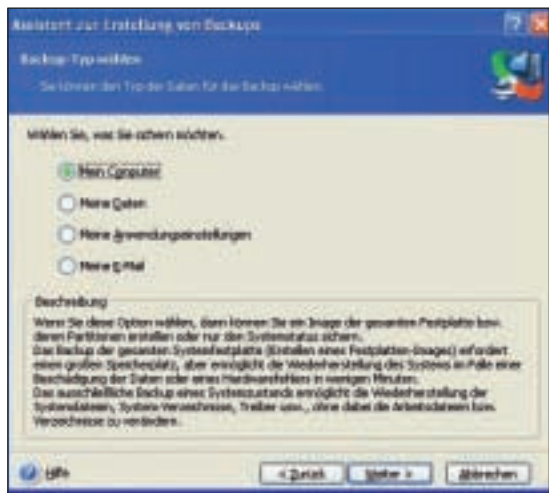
Assistent zur Erstellung von Backups

Backup-Typ wählen

Sie können den Typ der Daten für das Backup wählen

Wählen Sie, was Sie sichern möchten.

Mein Computer

Meine Daten

Meine Anwendungseinstellungen

Meine E-Mail

Beschreibung

Wenn Sie diese Option wählen, dann können Sie ein Image der gesamten Festplatte bzw. deren Partitionen erstellen oder nur den Systemstatus sichern.
Das Backup der gesamten Systemfestplatte (Erstellen eines Festplatten-Images) erfordert einen großen Speicherplatz, aber ermöglicht die Wiederherstellung des Systems im Falle einer Beschädigung der Daten oder eines Hardwarefehlers in wenigen Minuten.
Das ausschließliche Backup eines Systemzustands ermöglicht die Wiederherstellung der Systemdateien, System-Verzeichnisse, Treiber usw., ohne dabei die Arbeitsdateien bzw. Verzeichnisse zu verändern.

Hilfe

< Zurück

Weiter >

Abbrechen